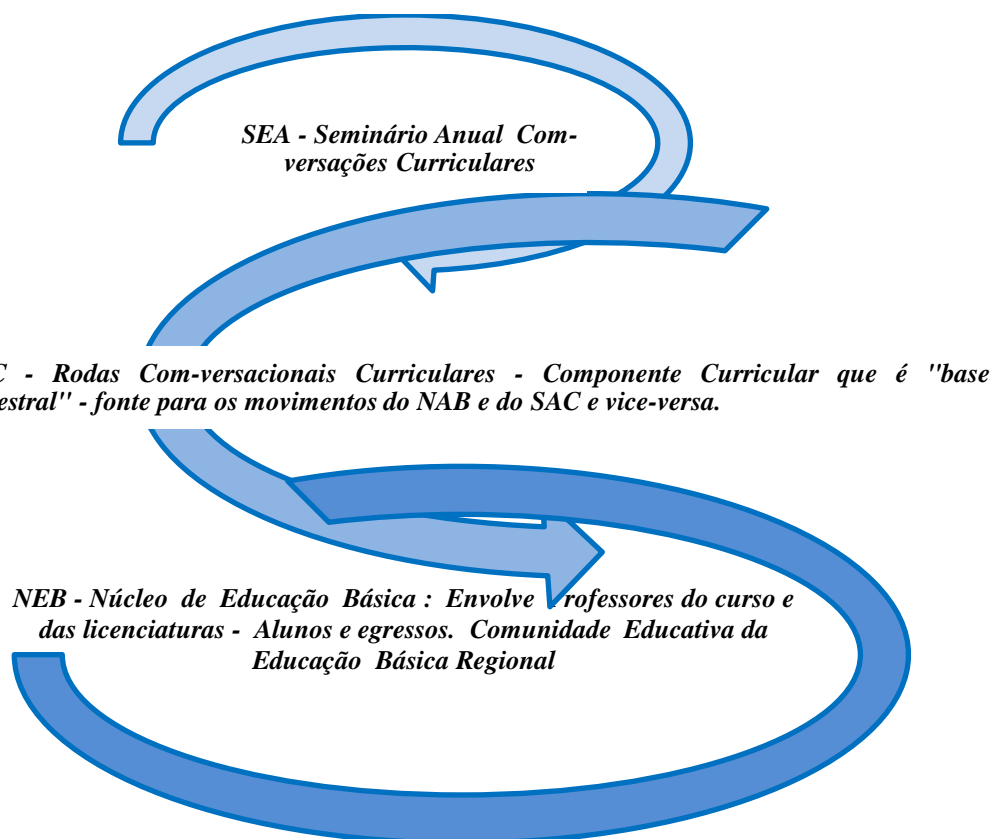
SEA - Seminário Anual Com-versações Curriculares

C - Rodas Com-versacionais Curriculares - Componente Curricular que é "base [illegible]estral" - fonte para os movimentos do NAB e do SAC e vice-versa.

NEB - Núcleo de Educação Básica : Envolve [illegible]rofessores do curso e das licenciaturas - Alunos e egressos. Comunidade Educativa da Educação Básica Regional